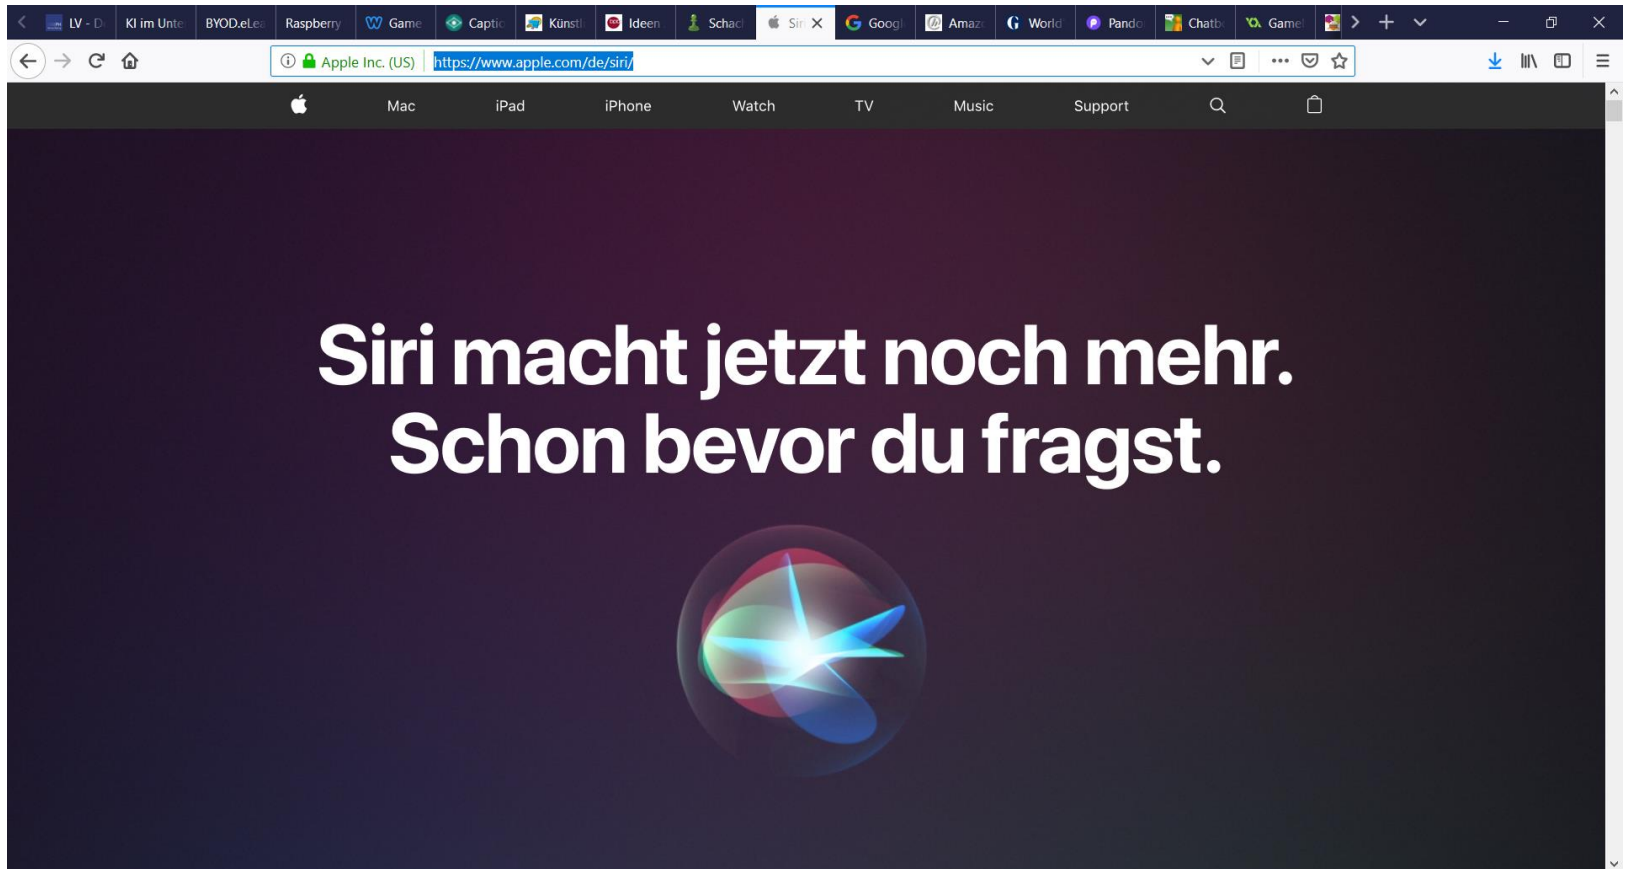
LV - D KI im Unte BYOD.eLe Raspberry Game Captic Künstl Ideen Schac Siri Googl Amaz World Pando Chatb Game

Apple Inc. (US) https://www.apple.com/de/siri/

Mac iPad iPhone Watch TV Music Support

Siri macht jetzt noch mehr. Schon bevor du fragst.